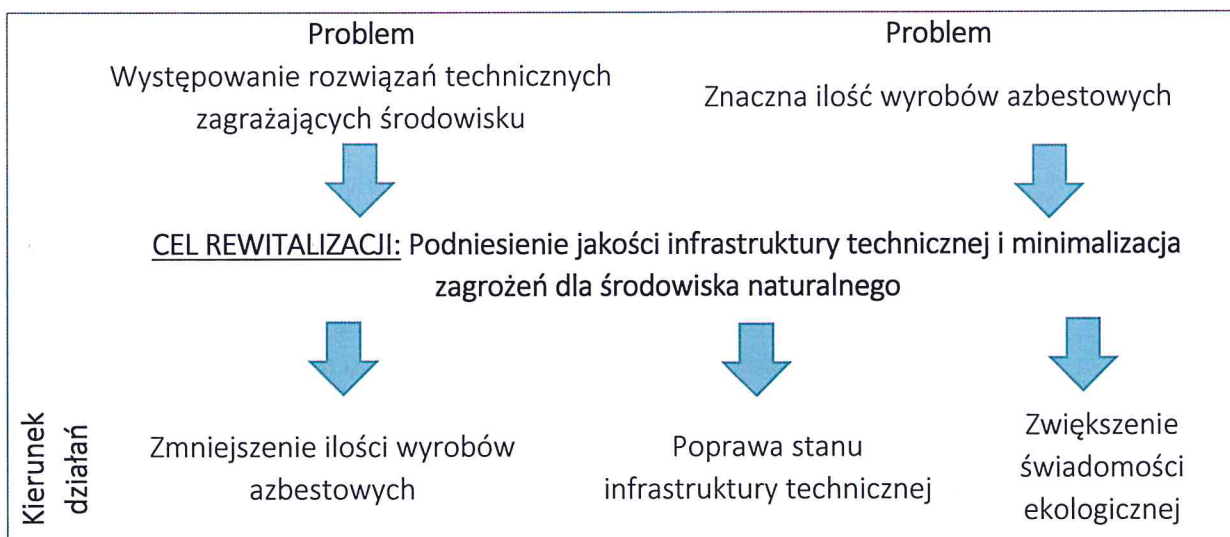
Problem
Występowanie rozwiązań technicznych zagrażających środowisku

Problem
Znaczna ilość wyrobów azbestowych

CEL REWITALIZACJI: Podniesienie jakości infrastruktury technicznej i minimalizacja zagrożeń dla środowiska naturalnego

Kierunek działań

Zmniejszenie ilości wyrobów azbestowych

Poprawa stanu infrastruktury technicznej

Zwiększenie świadomości ekologicznej